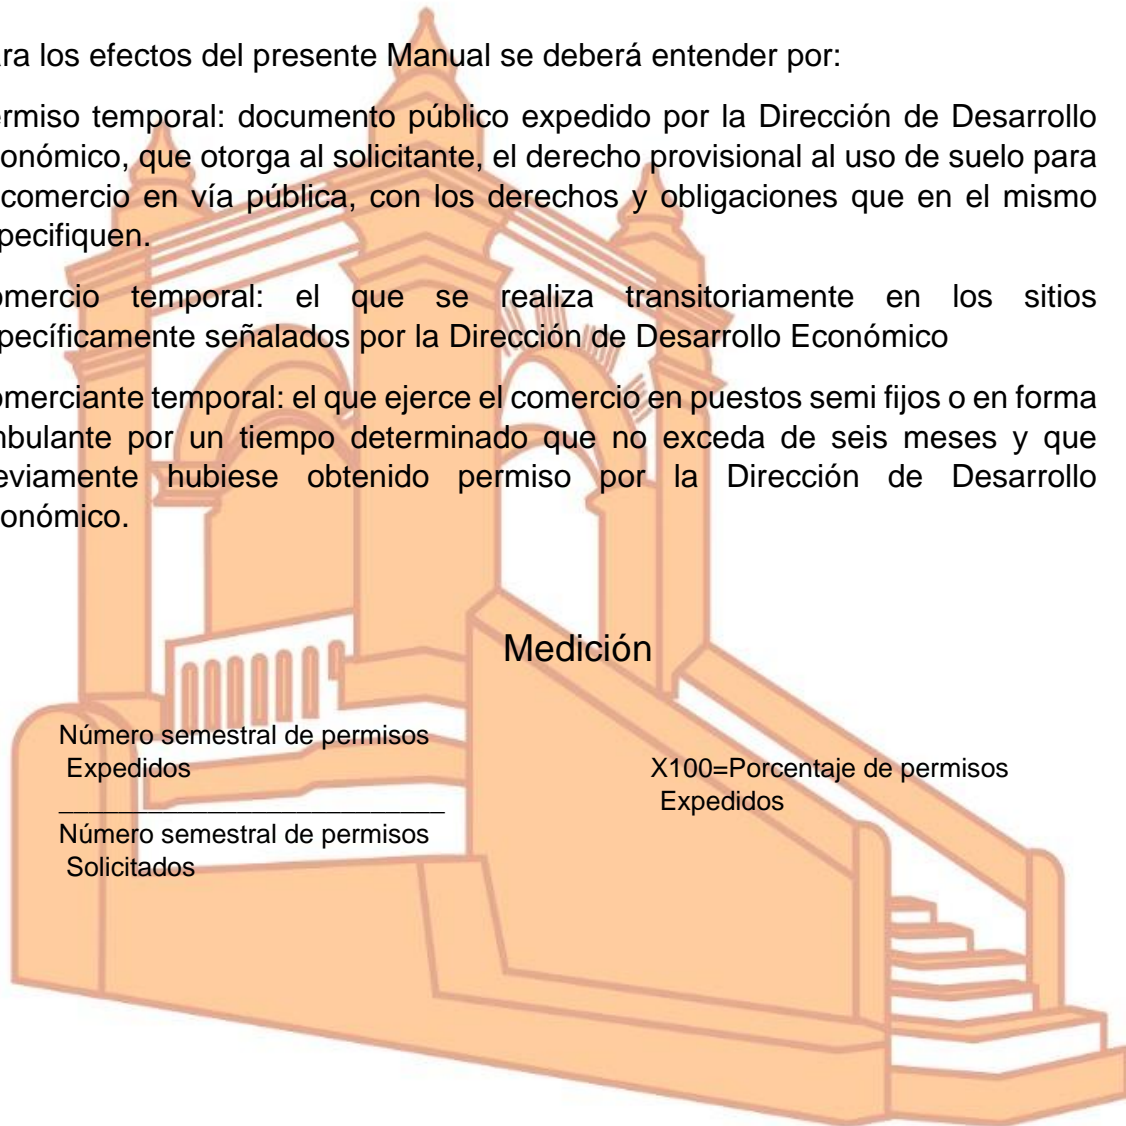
ara los efectos del presente Manual se deberá entender por:

ermiso temporal: documento público expedido por la Dirección de Desarrollo onómico, que otorga al solicitante, el derecho provisional al uso de suelo para comercio en vía pública, con los derechos y obligaciones que en el mismo pecifiquen.

omercio temporal: el que se realiza transitoriamente en los sitios pecíficamente señalados por la Dirección de Desarrollo Económico

omerciante temporal: el que ejerce el comercio en puestos semi fijos o en forma nbulante por un tiempo determinado que no exceda de seis meses y que eviamente hubiese obtenido permiso por la Dirección de Desarrollo onómico.

Medición

Número semestral de permisos Expedidos
_______________________________
Número semestral de permisos Solicitados

X100=Porcentaje de permisos Expedidos